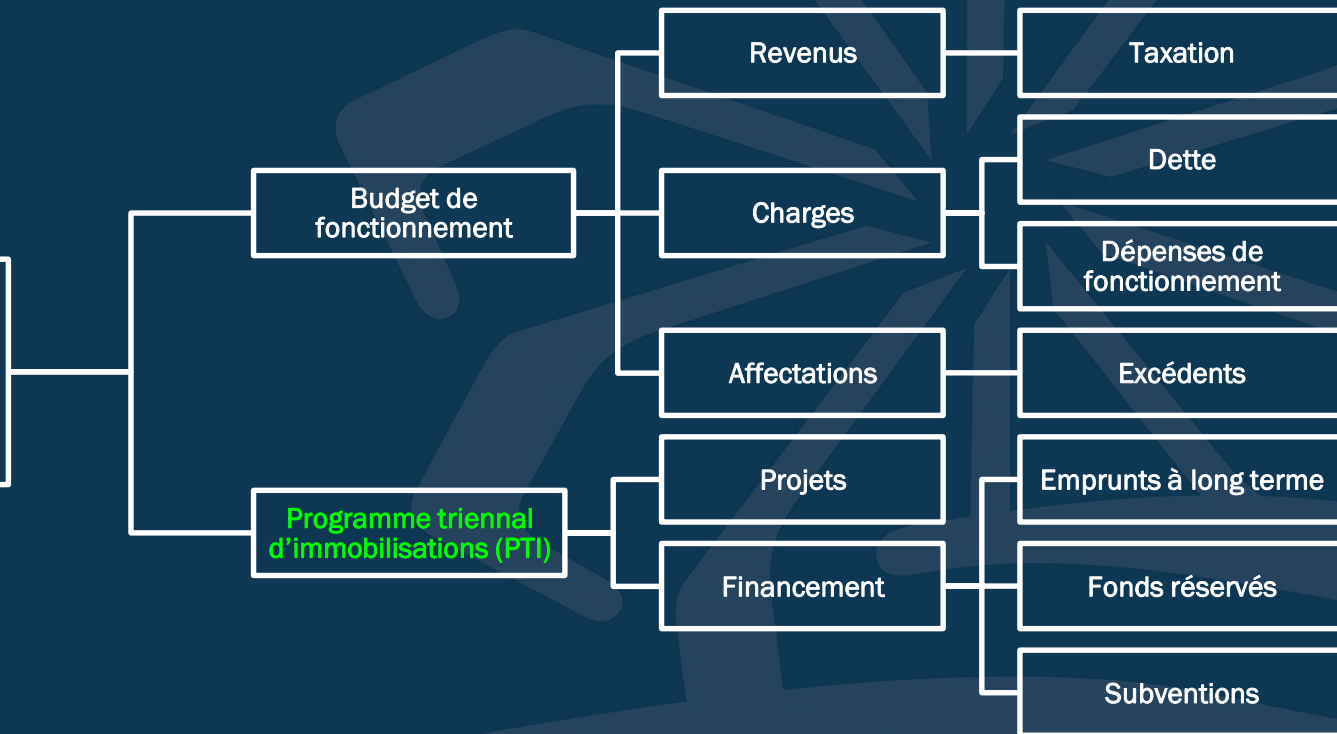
Budget de fonctionnement

Revenus

Taxation

Charges

Dette

Dépenses de fonctionnement

Affectations

Excédents

Programme triennal d’immobilisations (PTI)

Projets

Financement

Emprunts à long terme

Fonds réservés

Subventions